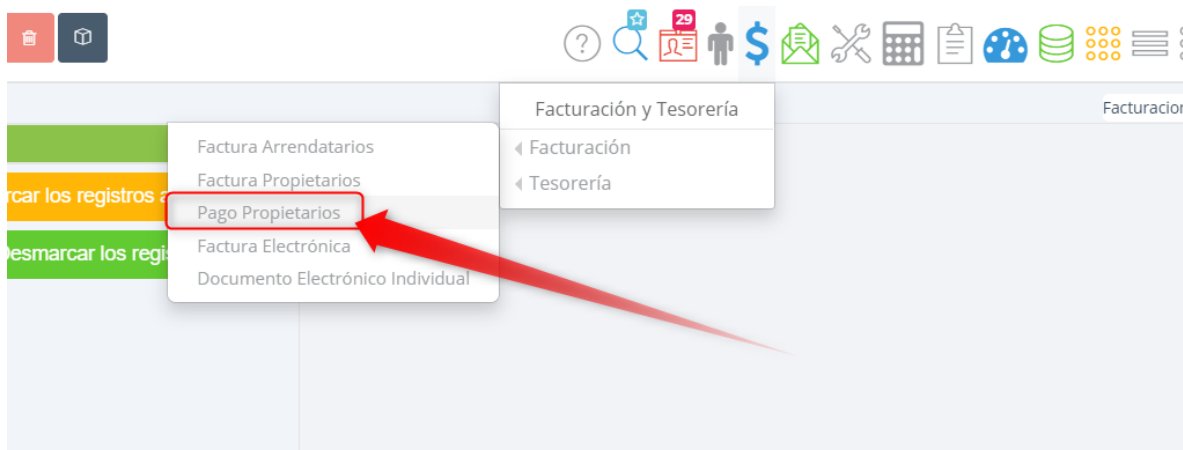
?
29
$
Facturación y Tesorería
Facturación
Tesorería
Facturacion
Factura Arrendatarios
Factura Propietarios
Pago Propietarios
Factura Electrónica
Documento Electrónico Individual
rcar los registros a
Desmarcar los regis